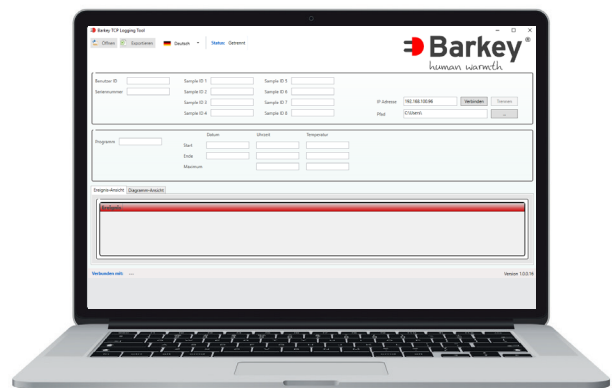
Barkey TCP Logging Tool

Öffnen Exportieren Deutsch Status: Getrennt

Barkey®
human warmth

Benutzer ID
Seriennummer

Sample ID 1
Sample ID 2
Sample ID 3
Sample ID 4

Sample ID 5
Sample ID 6
Sample ID 7
Sample ID 8

IP Adresse 192.168.100.96 Verbinden Trennen
Pfad D:\Barm\ ...

Programm

Datum Uhrzeit Temperatur
Start
Ende
Maximum

Ereignis-Ansicht Diagramm-Ansicht

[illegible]

Verbunden seit: ---

Version 1.0.0.14